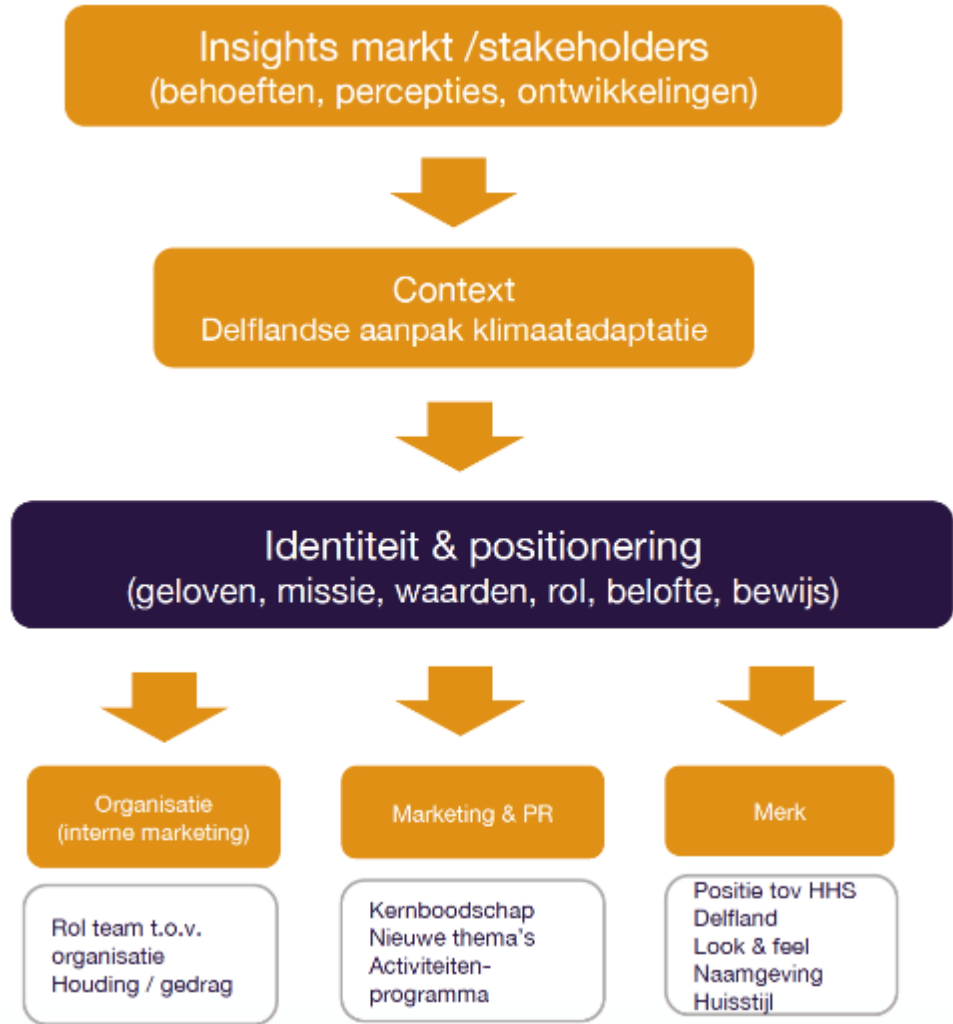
Insights markt /stakeholders
(behoeften, percepties, ontwikkelingen)

Context
Delflandse aanpak klimaatadaptatie

Identiteit & positionering
(geloven, missie, waarden, rol, belofte, bewijs)

Organisatie
(interne marketing)

Marketing & PR

Merk

Rol team t.o.v. organisatie
Houding / gedrag

Kernboodschap
Nieuwe thema's
Activiteitenprogramma

Positie tov HHS Delfland
Look & feel
Naamgeving
Huisstijl